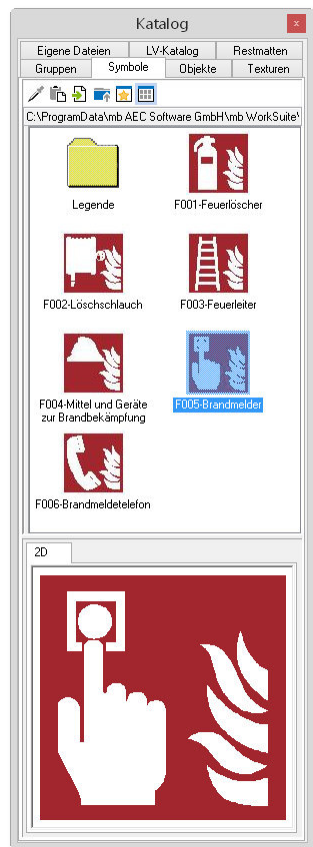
Katalog

x

Eigene Dateien
LV-Katalog
Restmatten
Gruppen
Symbole
Objekte
Texturen

C:\ProgramData\mb AEC Software GmbH\mb WorkSuite\

Legende

F001-Feuerlöscher

F002-Löschschlauch

F003-Feuerleiter

F004-Mittel und Geräte zur Brandbekämpfung

F005-Brandmelder

F006-Brandmeldetelefon

2D